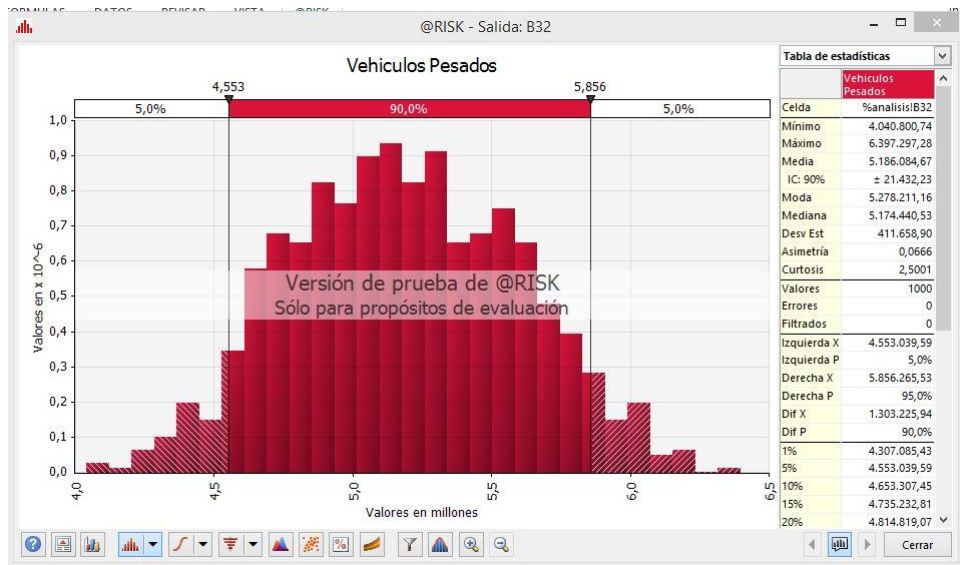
@RISK - Salida: B32

Vehiculos Pesados

4,553 5,856

5,0% 90,0% 5,0%

1,0
0,9
0,8
0,7
0,6
0,5
0,4
0,3
0,2
0,1
0,0

Valores en x 10^-6

4,0 4,5 5,0 5,5 6,0 6,5

Valores en millones

Versión de prueba de @RISK
Sólo para propósitos de evaluación

Tabla de estadísticas

| | Vehiculos Pesados |
|---|---|
| Celda | %analisis!B32 |
| Mínimo | 4.040.800,74 |
| Máximo | 6.397.297,28 |
| Media | 5.186.084,67 |
| IC: 90% | ± 21.432,23 |
| Moda | 5.278.211,16 |
| Mediana | 5.174.440,53 |
| Desv Est | 411.658,90 |
| Asimetría | 0,0666 |
| Curtosis | 2,5001 |
| Valores | 1000 |
| Errores | 0 |
| Filtrados | 0 |
| Izquierda X | 4.553.039,59 |
| Izquierda P | 5,0% |
| Derecha X | 5.856.265,53 |
| Derecha P | 95,0% |
| Dif X | 1.303.225,94 |
| Dif P | 90,0% |
| 1% | 4.307.085,43 |
| 5% | 4.553.039,59 |
| 10% | 4.653.307,45 |
| 15% | 4.735.232,81 |
| 20% | 4.814.819,07 |

Cerrar